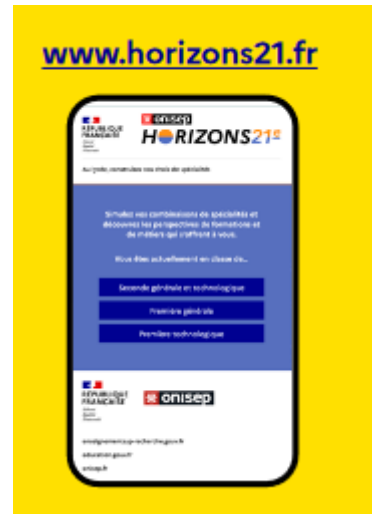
www.horizons21.fr

RÉPUBLIQUE FRANÇAISE
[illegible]

onisep
HORIZONS21

Au lycée, construisez vos choix de spécialités

Simulez vos combinaisons de spécialités et découvrez les perspectives de formations et de métiers qui s'offrent à vous.

Vous êtes actuellement en classe de...

Seconde générale et technologique

Première générale

Première technologique

RÉPUBLIQUE FRANÇAISE
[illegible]

onisep

enseignementsup-recherche.gouv.fr
education.gouv.fr
onisep.fr